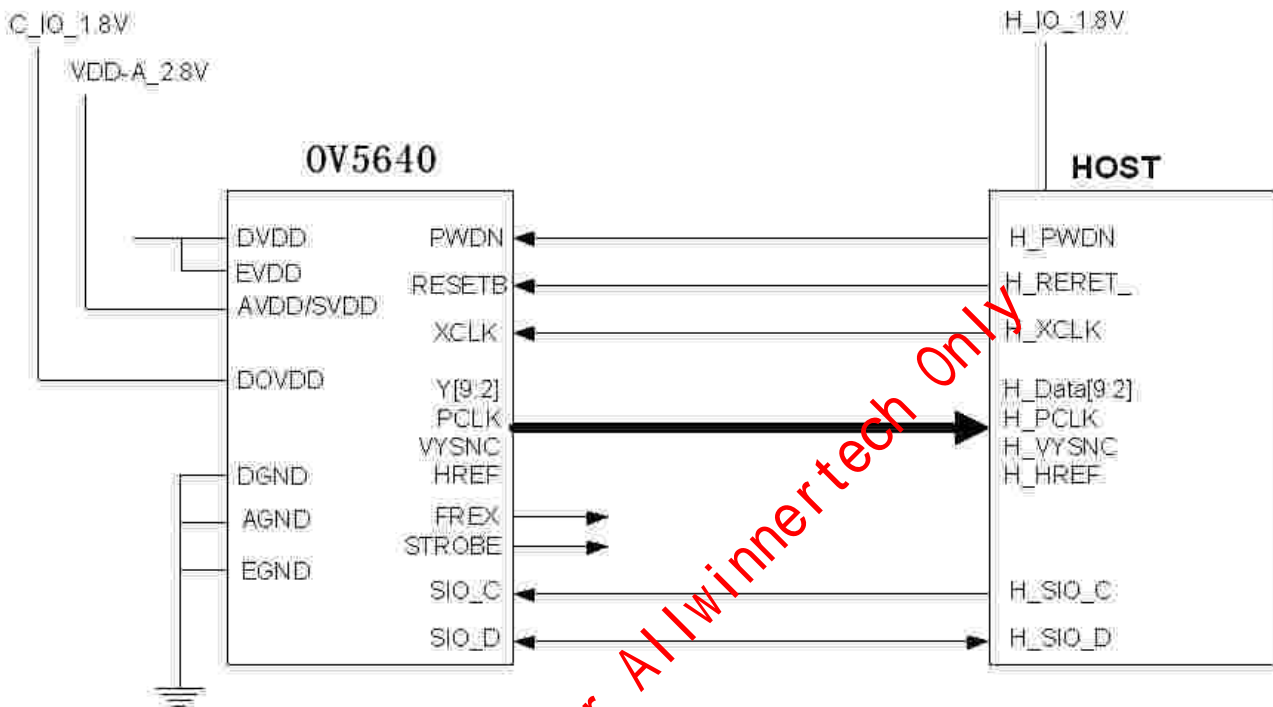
C_IO_1.8V
VDD-A_2.8V
H_IO_1.8V
OV5640
HOST
DVDD
EVDD
AVDD/SVDD
DOVDD
DGND
AGND
EGND
PWDN
RESETB
XCLK
Y[9:2]
PCLK
VYSNC
HREF
FREX
STROBE
SIO_C
SIO_D
H_PWDN
H_RERET_
H_XCLK
H_Data[9:2]
H_PCLK
H_VYSNC
H_HREF
H_SIO_C
H_SIO_D
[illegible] Allwinnertech Only